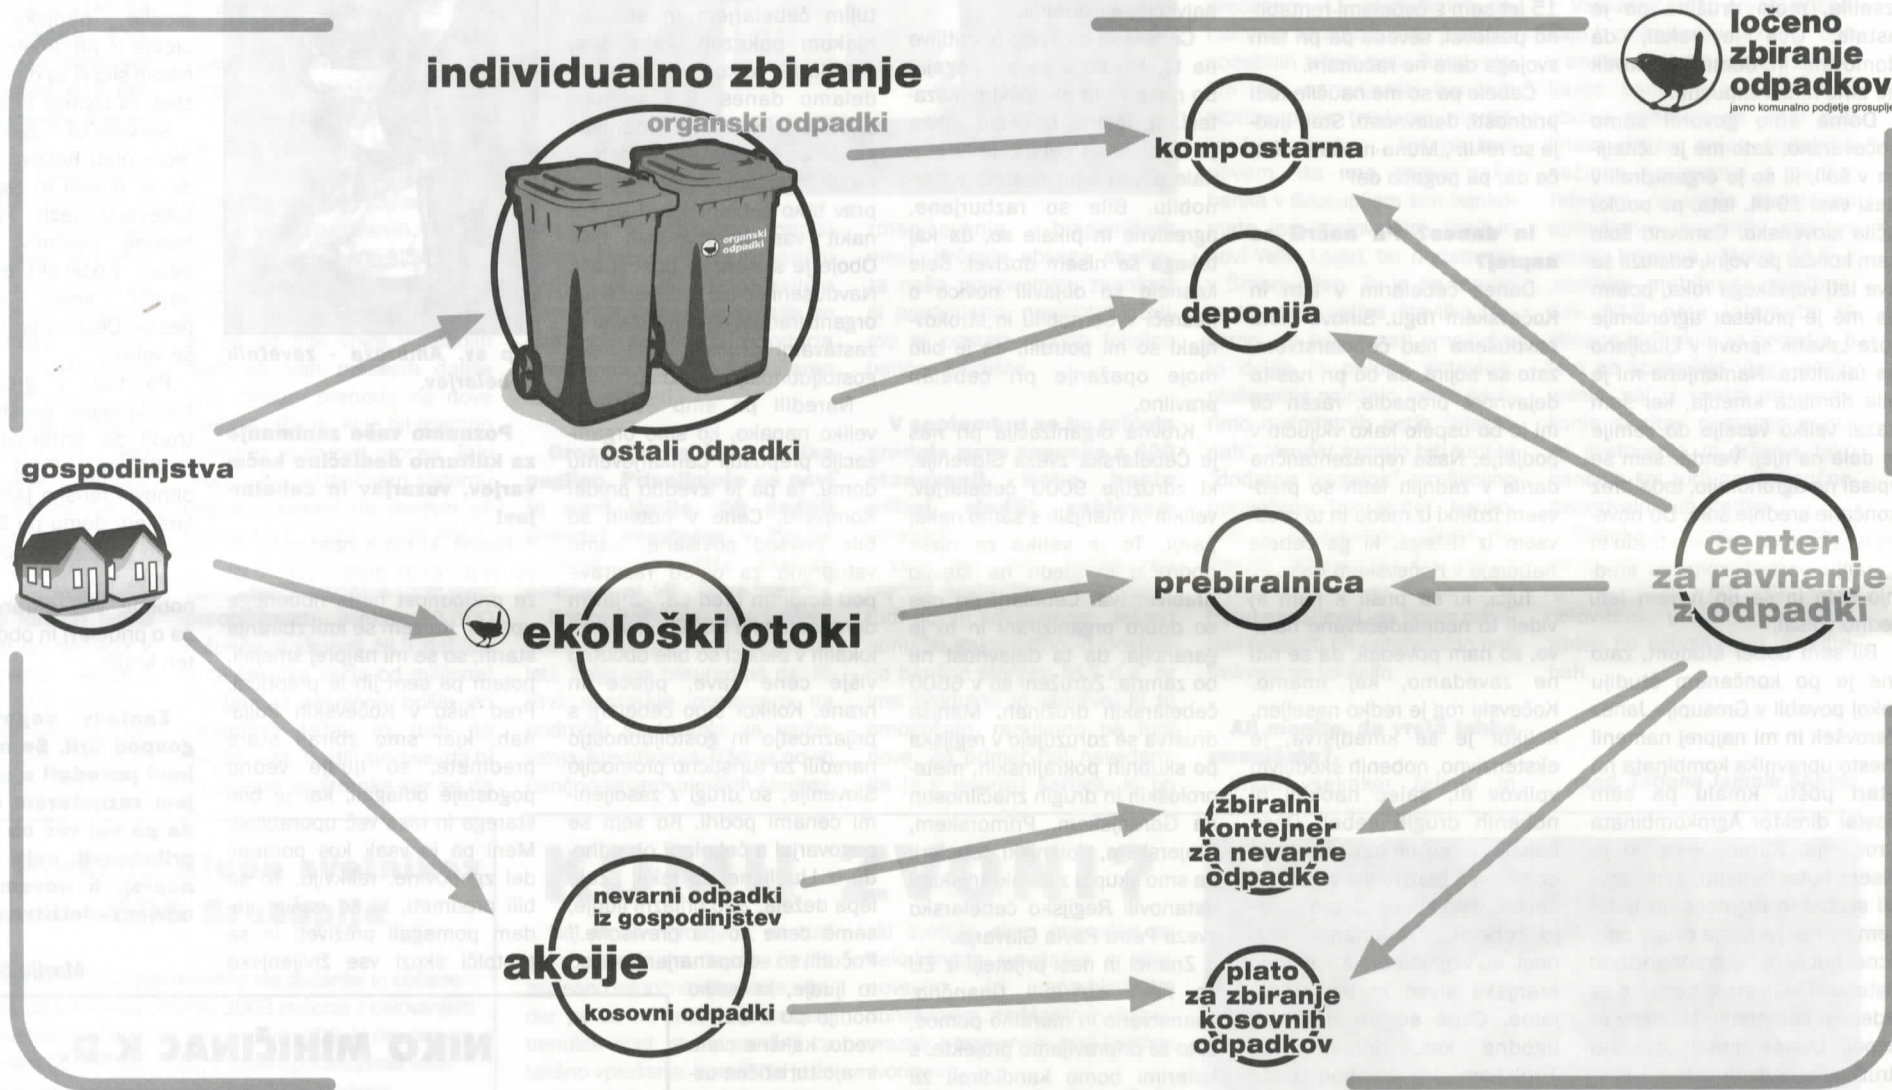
ločeno zbiranje odpadkov
javno komunalno podjetje grosuplje

individualno zbiranje

organski odpadki

organski odpadki

ostali odpadki

kompostarna

deponija

prebiralnica

gospodinjstva

ekološki otoki

center za ravnanje z odpadki

zbiralni kontejner za nevarne odpadke

nevarni odpadki iz gospodinjstev

akcije

kosovni odpadki

plato za zbiranje kosovnih odpadkov